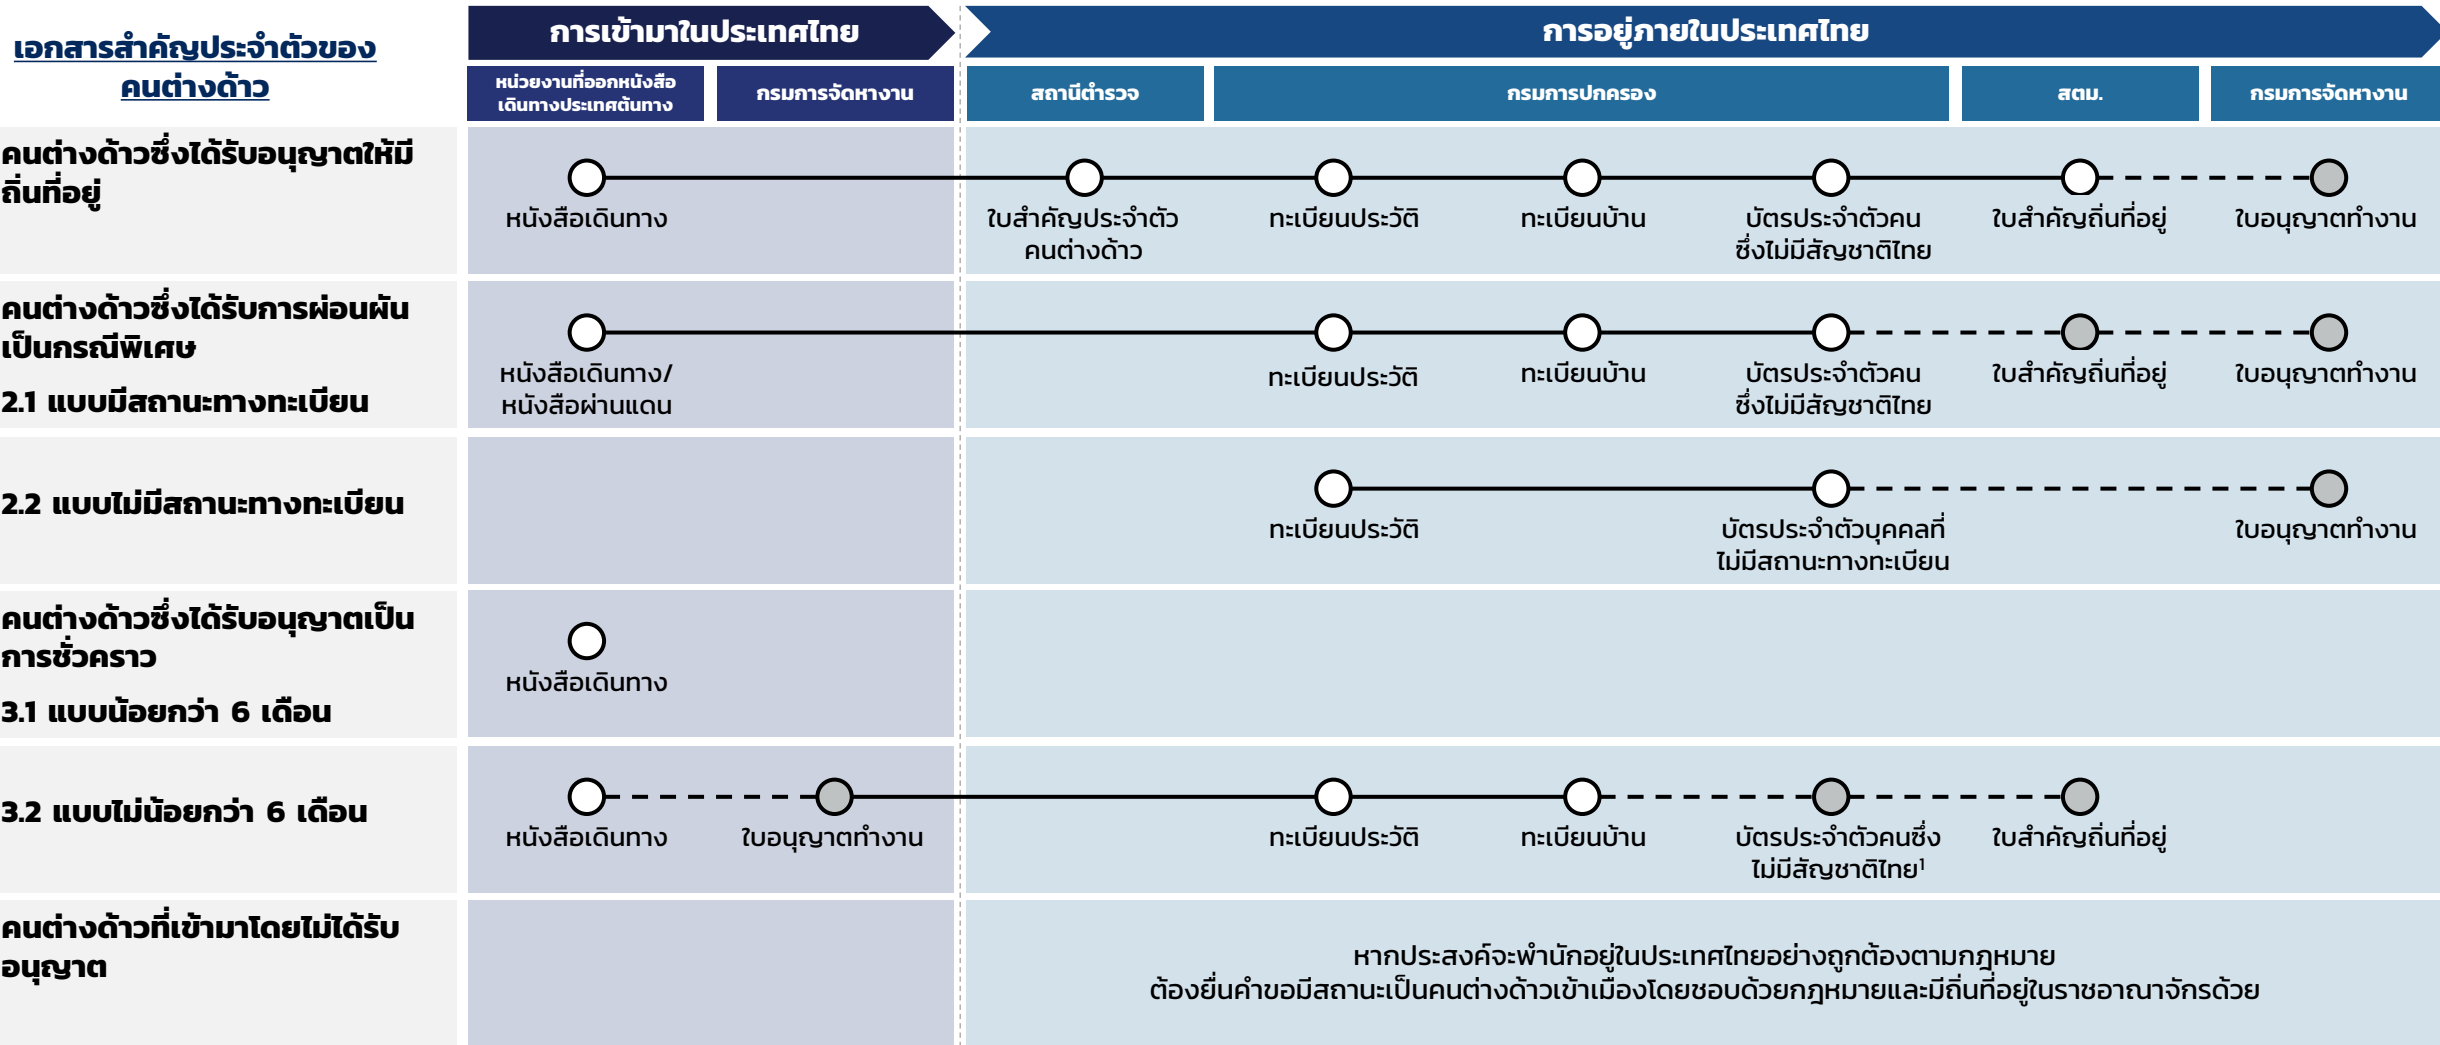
เอกสารสำคัญประจำตัวของคนต่างด้าว

การเข้ามาในประเทศไทย

การอยู่ภายในประเทศไทย

หน่วยงานที่ออกหนังสือเดินทางประเทศต้นทาง

กรมการจัดหางาน

สถานีตำรวจ

กรมการปกครอง

สตม.

กรมการจัดหางาน

คนต่างด้าวซึ่งได้รับอนุญาตให้มีถิ่นที่อยู่

หนังสือเดินทาง

ใบสำคัญประจำตัวคนต่างด้าว

ทะเบียนประวัติ

ทะเบียนบ้าน

บัตรประจำตัวคนซึ่งไม่มีสัญชาติไทย

ใบสำคัญถิ่นที่อยู่

ใบอนุญาตทำงาน

คนต่างด้าวซึ่งได้รับการผ่อนผันเป็นกรณีพิเศษ

2.1 แบบมีสถานะทางทะเบียน

หนังสือเดินทาง/หนังสือผ่านแดน

ทะเบียนประวัติ

ทะเบียนบ้าน

บัตรประจำตัวคนซึ่งไม่มีสัญชาติไทย

ใบสำคัญถิ่นที่อยู่

ใบอนุญาตทำงาน

2.2 แบบไม่มีสถานะทางทะเบียน

ทะเบียนประวัติ

บัตรประจำตัวบุคคลที่ไม่มีสถานะทางทะเบียน

ใบอนุญาตทำงาน

คนต่างด้าวซึ่งได้รับอนุญาตเป็นการชั่วคราว

3.1 แบบน้อยกว่า 6 เดือน

หนังสือเดินทาง

3.2 แบบไม่น้อยกว่า 6 เดือน

หนังสือเดินทาง

ใบอนุญาตทำงาน

ทะเบียนประวัติ

ทะเบียนบ้าน

บัตรประจำตัวคนซึ่งไม่มีสัญชาติไทย$^1$

ใบสำคัญถิ่นที่อยู่

คนต่างด้าวที่เข้ามาโดยไม่ได้รับอนุญาต

หากประสงค์จะพำนักอยู่ในประเทศไทยอย่างถูกต้องตามกฎหมาย
ต้องยื่นคำขอมีสถานะเป็นคนต่างด้าวเข้าเมืองโดยชอบด้วยกฎหมายและมีถิ่นที่อยู่ในราชอาณาจักรด้วย